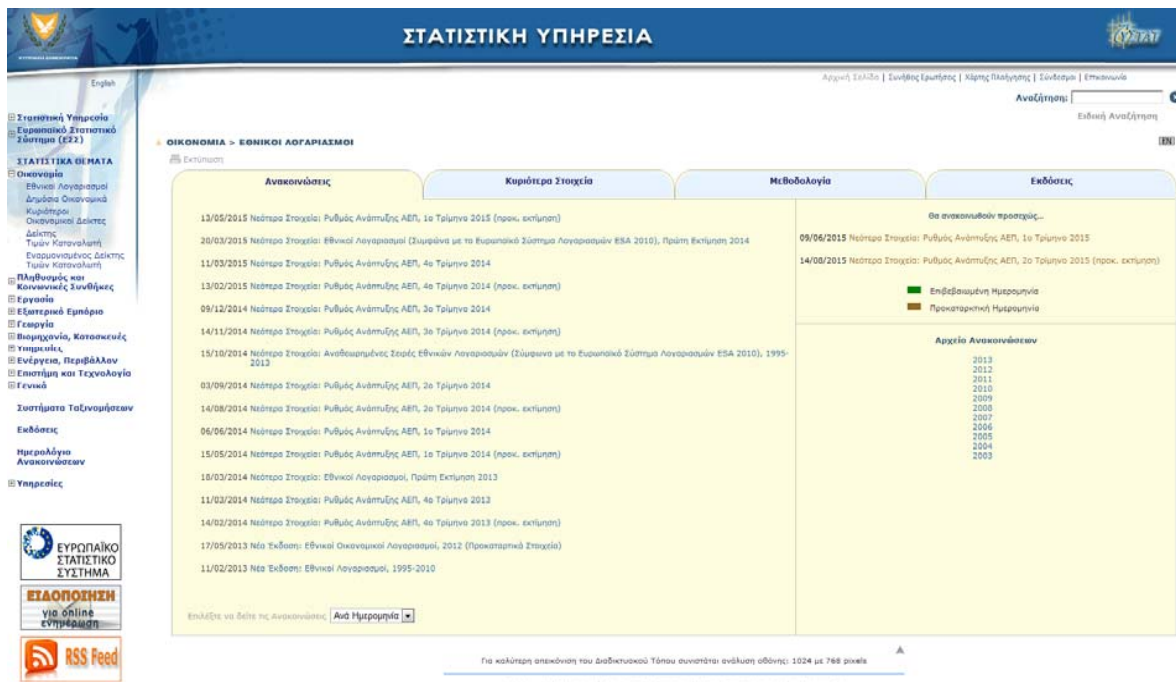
ΣΤΑΤΙΣΤΙΚΗ ΥΠΗΡΕΣΙΑ

English

Αρχική Σελίδα | Συχνές Ερωτήσεις | Χάρτης Πλοήγησης | Σύνδεσμοι | Επικοινωνία

Αναζήτηση:

Ειδική Αναζήτηση

Στατιστική Υπηρεσία
Ευρωπαϊκό Στατιστικό Σύστημα (ΕΣΣ)

ΣΤΑΤΙΣΤΙΚΑ ΘΕΜΑΤΑ
Οικονομία
Εθνικοί Λογαριασμοί
Δημόσια Οικονομικά
Κυριότεροι Οικονομικοί Δείκτες
Δείκτης Τιμών Καταναλωτή
Εναρμονισμένος Δείκτης Τιμών Καταναλωτή
Πληθυσμός και Κοινωνικές Συνθήκες
Εργασία
Εξωτερικό Εμπόριο
Γεωργία
Βιομηχανία, Κατασκευές
Υπηρεσίες
Ενέργεια, Περιβάλλον
Επιστήμη και Τεχνολογία
Γενικά

Συστήματα Ταξινομήσεων

Εκδόσεις

Ημερολόγιο Ανακοινώσεων

Υπηρεσίες

ΕΥΡΩΠΑΪΚΟ ΣΤΑΤΙΣΤΙΚΟ ΣΥΣΤΗΜΑ

ΕΙΔΟΠΟΙΗΣΗ για online ενημέρωση

RSS Feed

ΟΙΚΟΝΟΜΙΑ > ΕΘΝΙΚΟΙ ΛΟΓΑΡΙΑΣΜΟΙ

EN

Εκτύπωση

Ανακοινώσεις | Κυριότερα Στοιχεία | Μεθοδολογία | Εκδόσεις

13/05/2015 Νεότερα Στοιχεία: Ρυθμός Ανάπτυξης ΑΕΠ, 1ο Τρίμηνο 2015 (προκ. εκτίμηση)
20/03/2015 Νεότερα Στοιχεία: Εθνικοί Λογαριασμοί (Σύμφωνα με το Ευρωπαϊκό Σύστημα Λογαριασμών ESA 2010), Πρώτη Εκτίμηση 2014
11/03/2015 Νεότερα Στοιχεία: Ρυθμός Ανάπτυξης ΑΕΠ, 4ο Τρίμηνο 2014
13/02/2015 Νεότερα Στοιχεία: Ρυθμός Ανάπτυξης ΑΕΠ, 4ο Τρίμηνο 2014 (προκ. εκτίμηση)
09/12/2014 Νεότερα Στοιχεία: Ρυθμός Ανάπτυξης ΑΕΠ, 3ο Τρίμηνο 2014
14/11/2014 Νεότερα Στοιχεία: Ρυθμός Ανάπτυξης ΑΕΠ, 3ο Τρίμηνο 2014 (προκ. εκτίμηση)
15/10/2014 Νεότερα Στοιχεία: Αναθεωρημένες Σειρές Εθνικών Λογαριασμών (Σύμφωνα με το Ευρωπαϊκό Σύστημα Λογαριασμών ESA 2010), 1995-2013
03/09/2014 Νεότερα Στοιχεία: Ρυθμός Ανάπτυξης ΑΕΠ, 2ο Τρίμηνο 2014
14/08/2014 Νεότερα Στοιχεία: Ρυθμός Ανάπτυξης ΑΕΠ, 2ο Τρίμηνο 2014 (προκ. εκτίμηση)
06/06/2014 Νεότερα Στοιχεία: Ρυθμός Ανάπτυξης ΑΕΠ, 1ο Τρίμηνο 2014
15/05/2014 Νεότερα Στοιχεία: Ρυθμός Ανάπτυξης ΑΕΠ, 1ο Τρίμηνο 2014 (προκ. εκτίμηση)
18/03/2014 Νεότερα Στοιχεία: Εθνικοί Λογαριασμοί, Πρώτη Εκτίμηση 2013
11/03/2014 Νεότερα Στοιχεία: Ρυθμός Ανάπτυξης ΑΕΠ, 4ο Τρίμηνο 2013
14/02/2014 Νεότερα Στοιχεία: Ρυθμός Ανάπτυξης ΑΕΠ, 4ο Τρίμηνο 2013 (προκ. εκτίμηση)
17/05/2013 Νέα Έκδοση: Εθνικοί Οικονομικοί Λογαριασμοί, 2012 (Προκαταρκτικά Στοιχεία)
11/02/2013 Νέα Έκδοση: Εθνικοί Λογαριασμοί, 1995-2010

Επιλέξτε να δείτε τις Ανακοινώσεις Ανά Ημερομηνία

Θα ανακοινωθούν προσεχώς...
09/06/2015 Νεότερα Στοιχεία: Ρυθμός Ανάπτυξης ΑΕΠ, 1ο Τρίμηνο 2015
14/08/2015 Νεότερα Στοιχεία: Ρυθμός Ανάπτυξης ΑΕΠ, 2ο Τρίμηνο 2015 (προκ. εκτίμηση)

Επιβεβαιωμένη Ημερομηνία
Προκαταρκτική Ημερομηνία

Αρχείο Ανακοινώσεων
2013
2012
2011
2010
2009
2008
2007
2006
2005
2004
2003

Για καλύτερη απεικόνιση του Διαδικτυακού Τόπου συνιστάται ανάλυση οθόνης: 1024 με 768 pixels